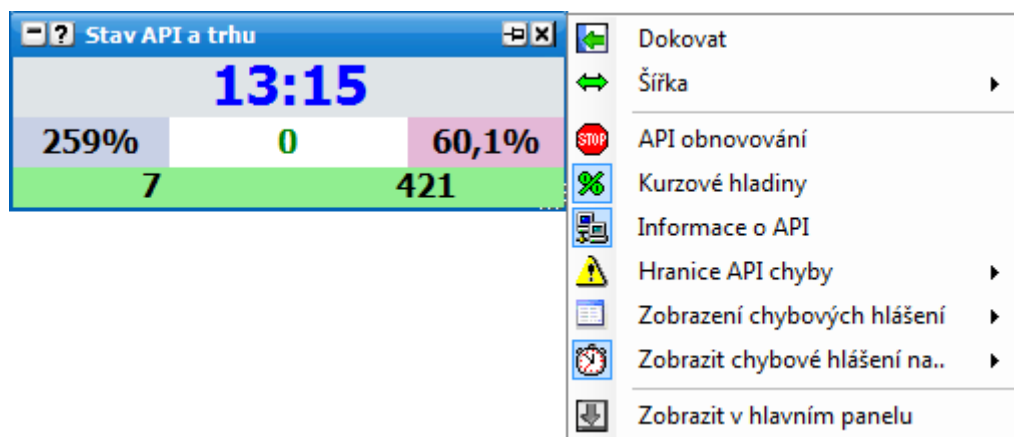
Stav API a trhu

13:15

259% 0 60,1%

7 421

Dokovat
Šířka
API obnovování
Kurzové hladiny
Informace o API
Hranice API chyby
Zobrazení chybových hlášení
Zobrazit chybové hlášení na..
Zobrazit v hlavním panelu